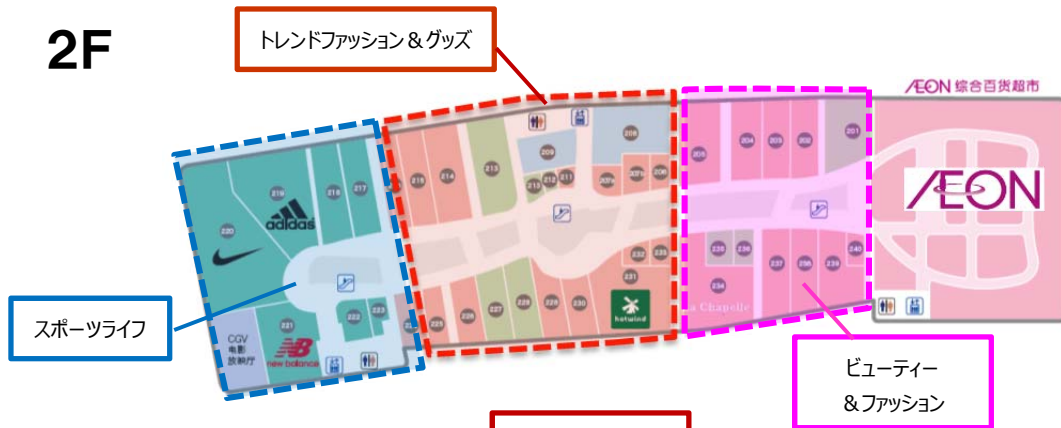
2F

トレンドファッション＆グッズ

ÆON 综合百货超市

ÆON

219 218 217 220 adidas 221 222 223 CGV 电影放映厅 new balance

216 214 213 209 212 211 210 208 207 206 225 226 227 228 229 230 231 232 233 hotwind

205 204 203 202 201 236 235 237 238 239 240 234 La Chapelle

スポーツライフ

ビューティー ＆ファッション